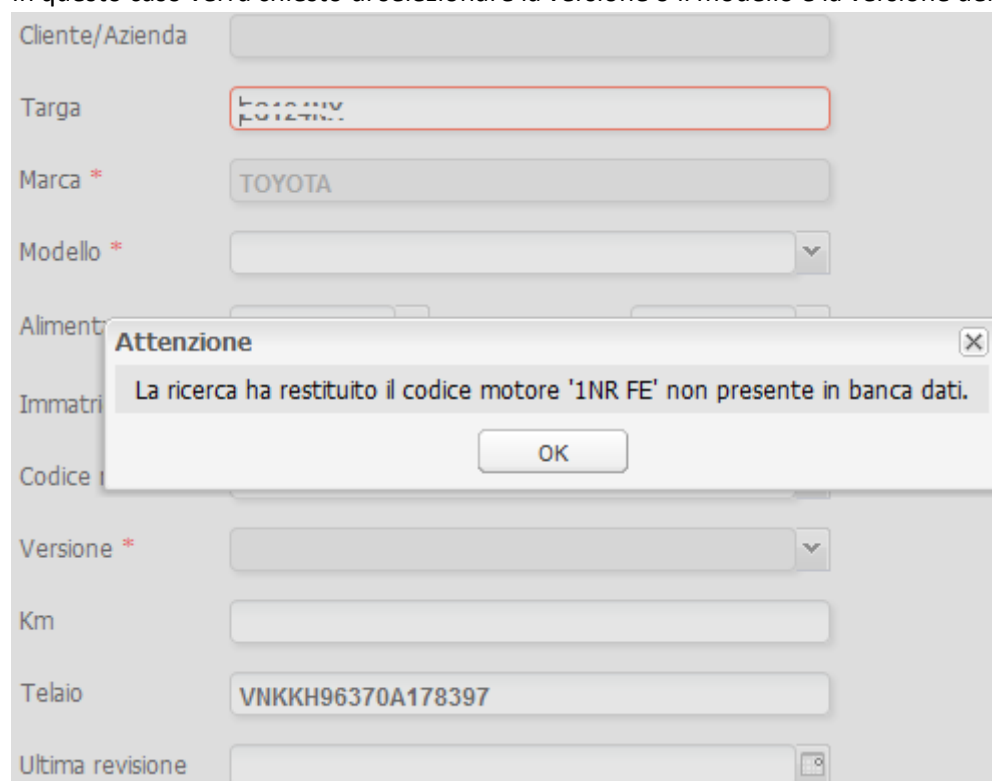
In questo caso verrà chiesto di selezionare la versione e il modello o la versione del

Cliente/Azienda

Targa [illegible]

Marca *
TOYOTA

Modello *

Aliment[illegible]

Attenzione
La ricerca ha restituito il codice motore '1NR FE' non presente in banca dati.
OK

Immatri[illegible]

Codice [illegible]

Versione *

Km

Telaio
VNKKH96370A178397

Ultima revisione